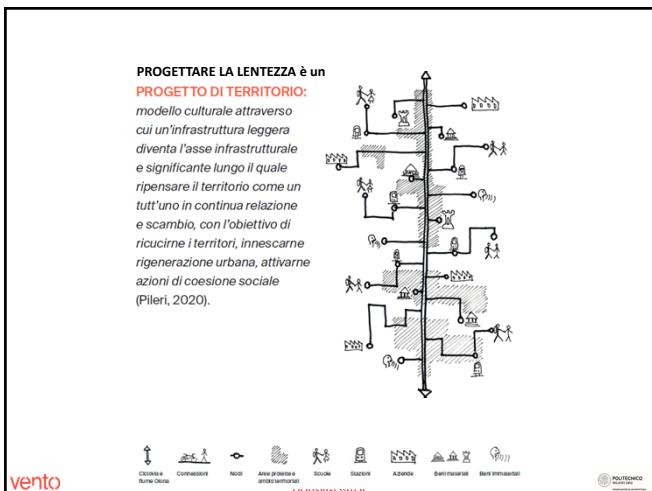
PROGETTARE LA LENTEZZA è un PROGETTO DI TERRITORIO: modello culturale attraverso cui un'infrastruttura leggera diventa l'asse infrastrutturale e significante lungo il quale ripensare il territorio come un tutt'uno in continua relazione e scambio, con l'obiettivo di ricucirne i territori, innescarne rigenerazione urbana, attivarne azioni di coesione sociale (Pileri, 2020).

Ciclovia e fiume Olona | Connessioni | Nodi | Aree protette e ambiti territoriali | Scuole | Stazioni | Aziende | Beni materiali | Beni immateriali

vento

POLITECNICO MILANO 1863

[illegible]